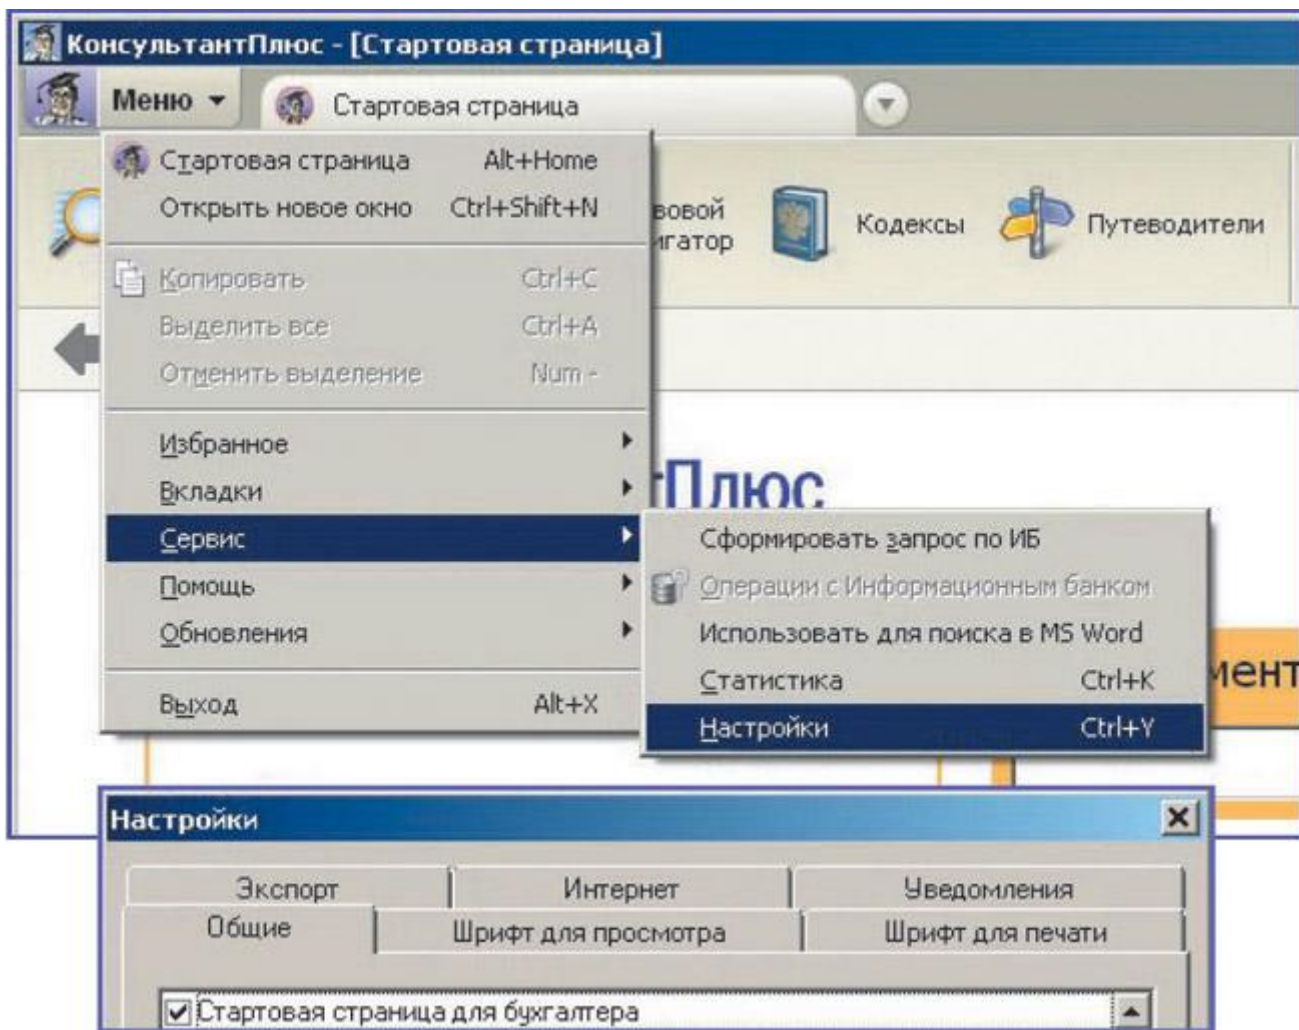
КонсультантПлюс - [Стартовая страница]

Меню

Стартовая страница

Стартовая страница Alt+Home
Открыть новое окно Ctrl+Shift+N

Копировать Ctrl+C
Выделить все Ctrl+A
Отменить выделение Num -

Избранное
Вкладки
Сервис
Помощь
Обновления

Выход Alt+X

вовой
игатор

Кодексы

Путеводители

тПлюс

Сформировать запрос по ИБ
Операции с Информационным банком
Использовать для поиска в MS Word
Статистика Ctrl+K
Настройки Ctrl+Y

мент

Настройки

Экспорт
Интернет
Уведомления
Общие
Шрифт для просмотра
Шрифт для печати

Стартовая страница для бухгалтера